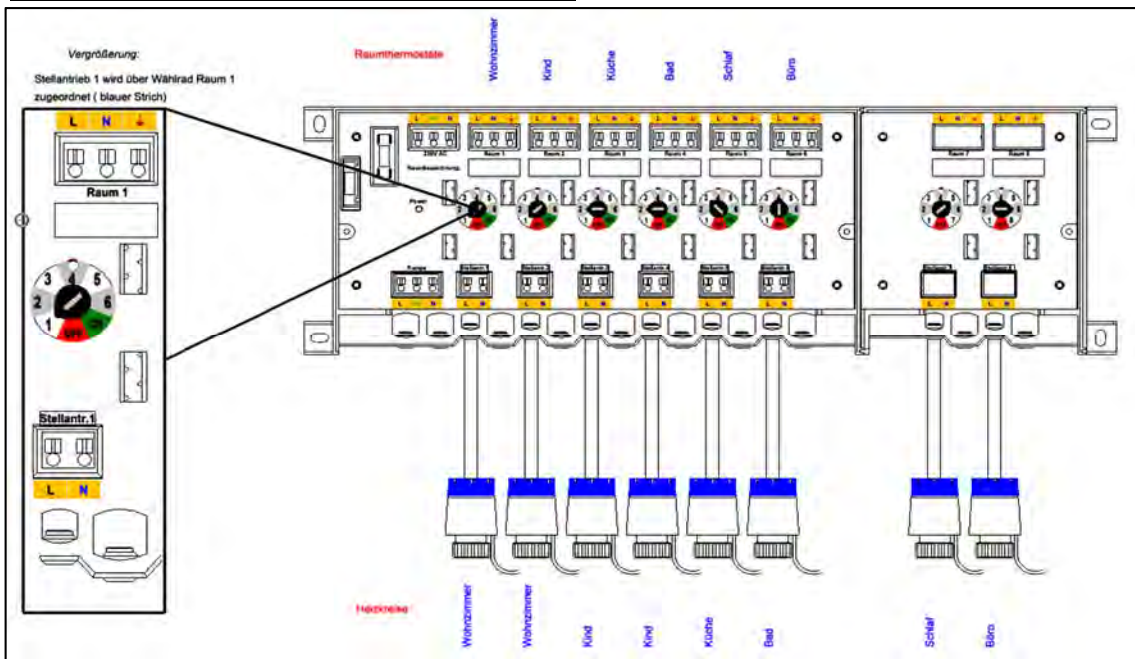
Vergrößerung:

Stellantrieb 1 wird über Wählrad Raum 1 zugeordnet ( blauer Strich)

L N

Raum 1

3 4 5
2 6
1 ON
OFF

Stellantr.1

L N

Raumthermostate

Wohnzimmer Kind Küche Bad Schlaf Büro

L N
230V AC
Raum 1 Raum 2 Raum 3 Raum 4 Raum 5 Raum 6
Raumbezeichnung
Power

Raum 7 Raum 8

Pumpe
Stellantr.1 Stellantr.2 Stellantr.3 Stellantr.4 Stellantr.5 Stellantr.6
L N

Stellantr.7 Stellantr.8

Heizkreise

Wohnzimmer Wohnzimmer Kind Kind Küche Bad Schlaf Büro